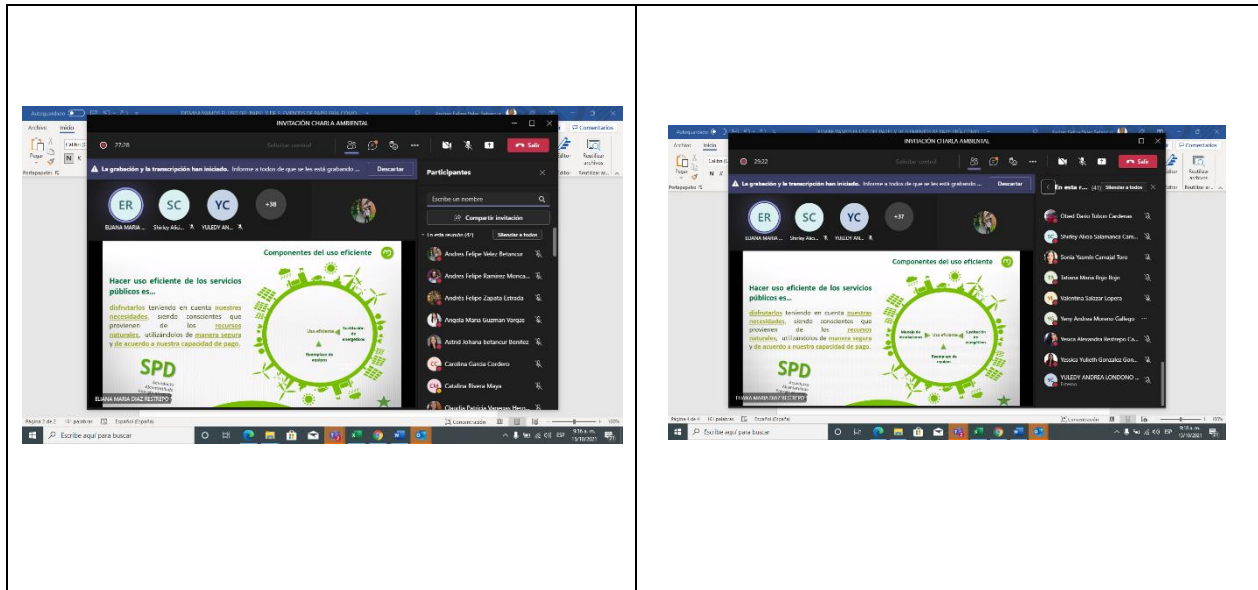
INVITACIÓN CHARLA AMBIENTAL

77:28

Salir

La grabación y la transcripción han iniciado. Informe a todos de que se les está grabando ...

Descartar

Participantes

ER SC YC +38

ELIANA MARIA ... Shirley Alexa ... YULEDY AN...

Escribe un nombre

Compartir invitación

En esta reunión (41) Silenciar a todos

Andres Felipe Velez Betancur

Andres Felipe Ramirez Monca...

Andrés Felipe Zapata Estrada

Angela Maria Guzman Vargas

Astrid Johana betancur Benitez

Carolina Garcia Cordero

Catalina Rivera Maya

Claudia Patricia Vanegas Hern...

Componentes del uso eficiente

Hacer uso eficiente de los servicios públicos es...

disfrutarlos teniendo en cuenta nuestras necesidades, siendo conscientes que provienen de los recursos naturales, utilizándolos de manera segura y de acuerdo a nuestra capacidad de pago.

Uso eficiente

Sustitución de energéticos

Reemplazo de equipos

SPD

ELIANA MARIA DIAZ RESTREPO

Página 2 de 2 12 palabras Español (España)

Escribe aquí para buscar

Comentarios

9:16 a. m. 15/10/2021

INVITACIÓN CHARLA AMBIENTAL

29:22

Salir

La grabación y la transcripción han iniciado. Informe a todos de que se les está grabando ...

Descartar

En esta r... (41) Silenciar a todos

ER SC YC +37

ELIANA MARIA ... Shirley Alex... YULEDY AN...

Obed Dario Tobon Cardenas

Shirley Alexa Salamanca Cam...

Sonia Yasmin Carvajal Taro

Tatiana Maria Rojo Rojo

Valentina Salazar Lopera

Yeny Andrea Moreno Gallego

Yesica Alexandra Restrepo Ca...

Yessica Yulieth Gonzalez Gon...

YULEDY ANDREA LONDONO ...

Componentes del uso eficiente

Hacer uso eficiente de los servicios públicos es...

disfrutarlos teniendo en cuenta nuestras necesidades, siendo conscientes que provienen de los recursos naturales, utilizándolos de manera segura y de acuerdo a nuestra capacidad de pago.

Manejo de Inversiones

Uso eficiente

Sustitución de energéticos

Reemplazo de equipos

SPD

ELIANA MARIA DIAZ RESTREPO

Página 4 de 4 10 palabras Español (España)

Escribe aquí para buscar

Comentarios

9:25 a. m. 15/10/2021